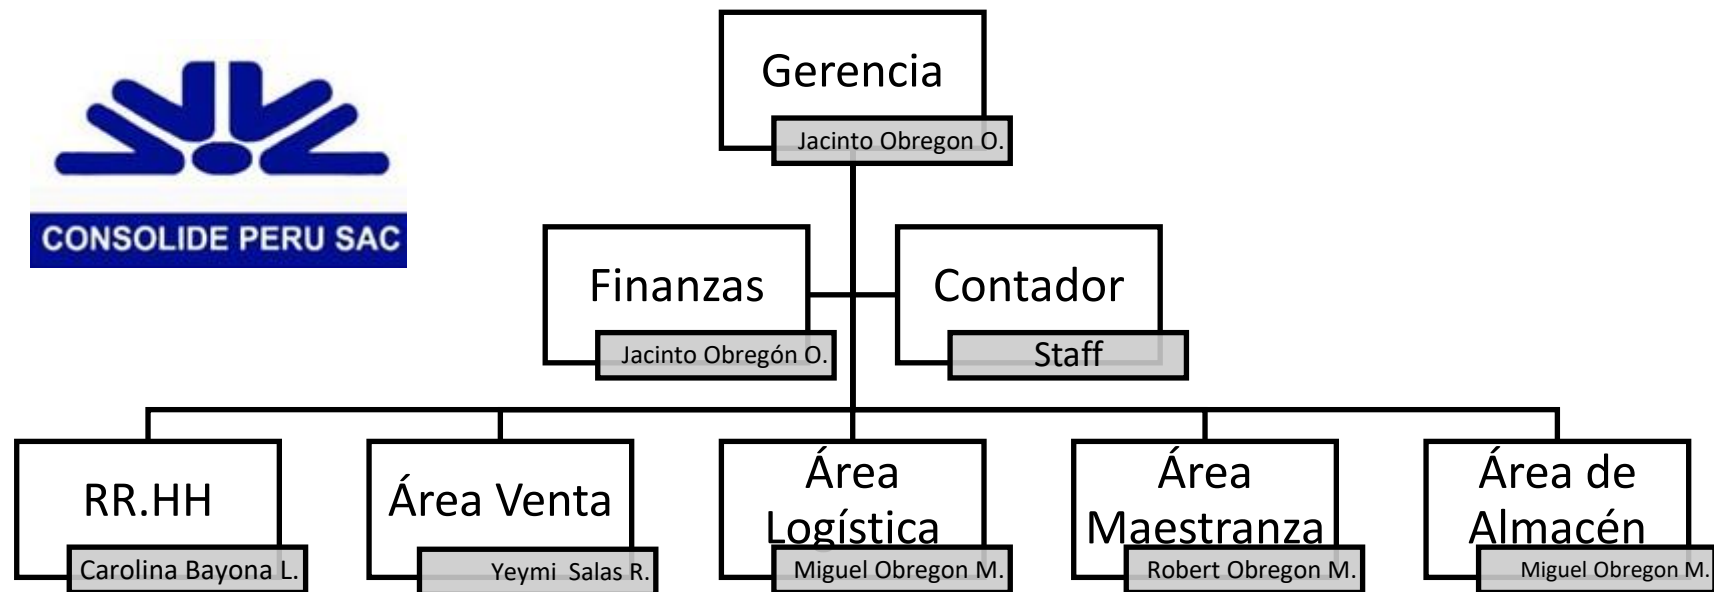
CONSOLIDE PERU SAC

Gerencia
Jacinto Obregon O.

Finanzas
Jacinto Obregón O.

Contador
Staff

RR.HH
Carolina Bayona L.

Área Venta
Yeymi Salas R.

Área Logística
Miguel Obregon M.

Área Maestranza
Robert Obregon M.

Área de Almacén
Miguel Obregon M.